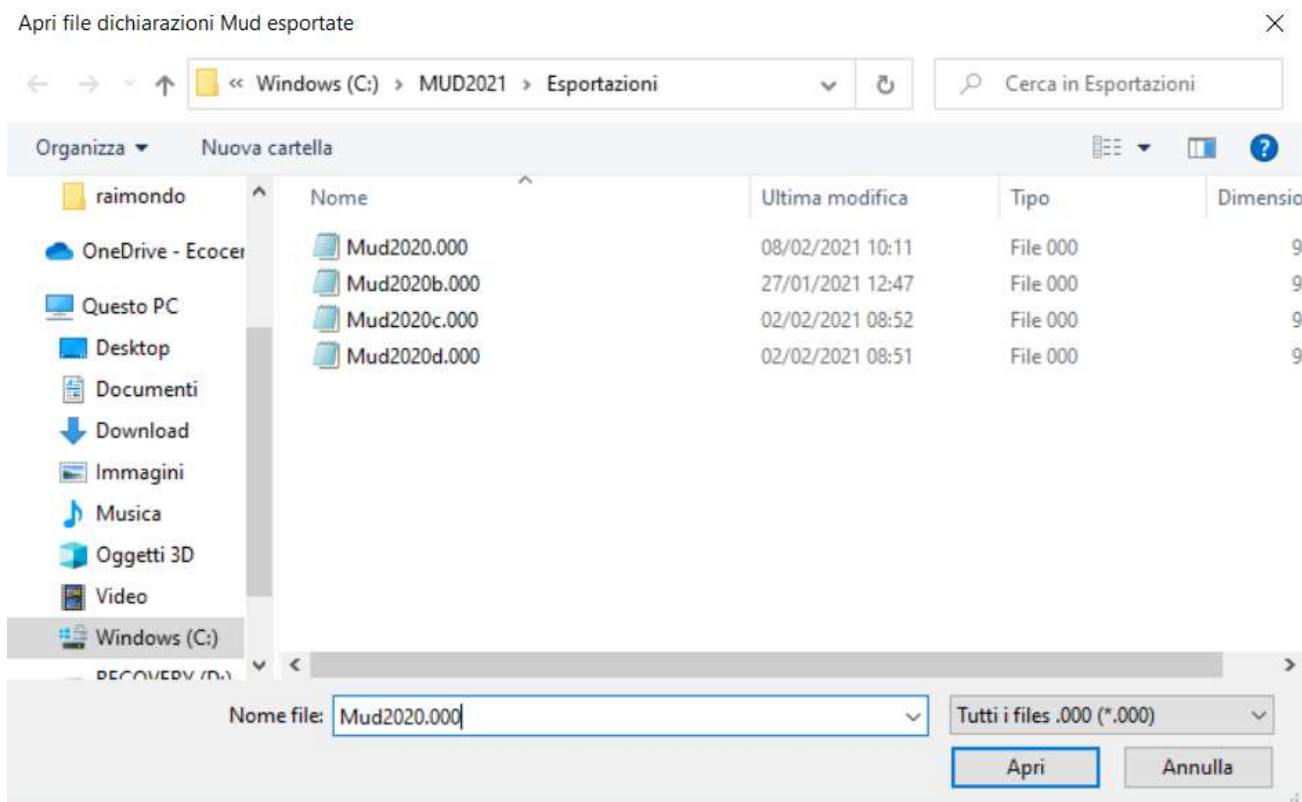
Apri file dichiarazioni Mud esportate

« Windows (C:) › MUD2021 › Esportazioni

Cerca in Esportazioni

Organizza ▾ Nuova cartella

raimondo
OneDrive - Ecocer
Questo PC
Desktop
Documenti
Download
Immagini
Musica
Oggetti 3D
Video
Windows (C:)
RECOVERY (D:)

| Nome | Ultima modifica | Tipo | Dimensio |
|---|---|---|---|
| Mud2020.000 | 08/02/2021 10:11 | File 000 | 9 |
| Mud2020b.000 | 27/01/2021 12:47 | File 000 | 9 |
| Mud2020c.000 | 02/02/2021 08:52 | File 000 | 9 |
| Mud2020d.000 | 02/02/2021 08:51 | File 000 | 9 |

Nome file: Mud2020.000

Tutti i files .000 (*.000)

Apri

Annulla